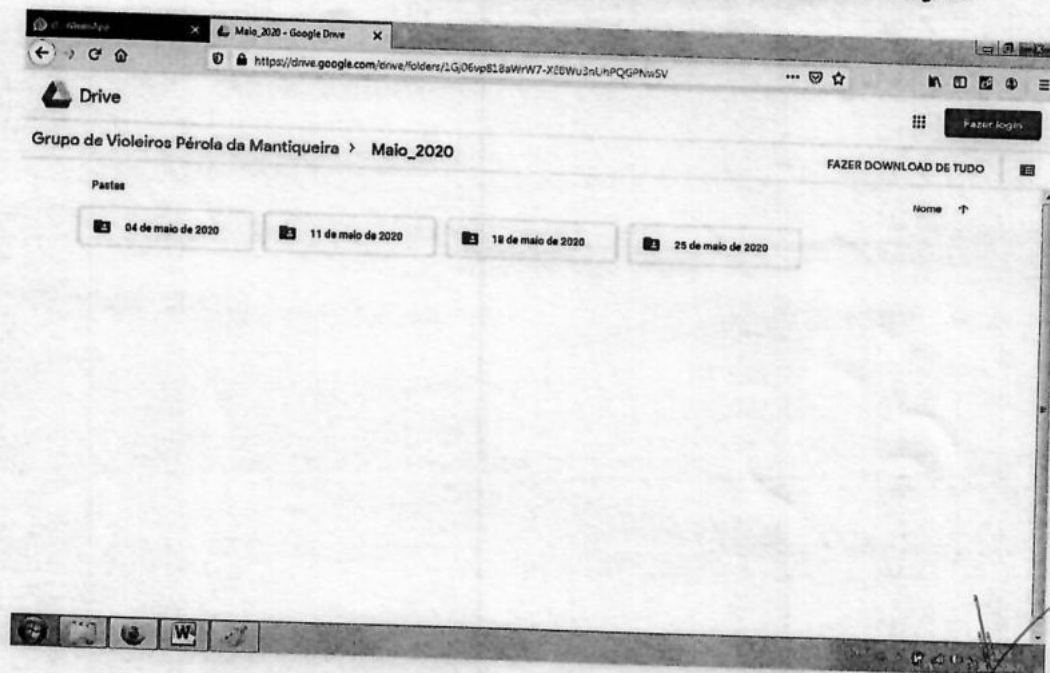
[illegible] WhatsApp ×
Maio_2020 - Google Drive ×
https://drive.google.com/drive/folders/1Gj06vp818aWrW7-X8Wu3nUhPQGPNwSV

Drive

Fazer login

Grupo de Violeiros Pérola da Mantiqueira > Maio_2020

FAZER DOWNLOAD DE TUDO

Pastas

Nome ↑

04 de maio de 2020

11 de maio de 2020

18 de maio de 2020

25 de maio de 2020